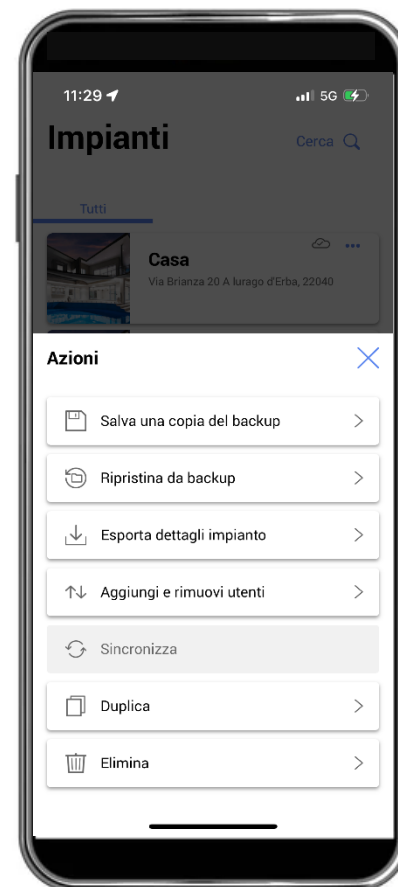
11:29

5G

Impianti

Cerca

Tutti

Casa

Via Brianza 20 A Iurago d'Erba, 22040

Azioni

Salva una copia del backup

Ripristina da backup

Esporta dettagli impianto

Aggiungi e rimuovi utenti

Sincronizza

Duplica

Elimina